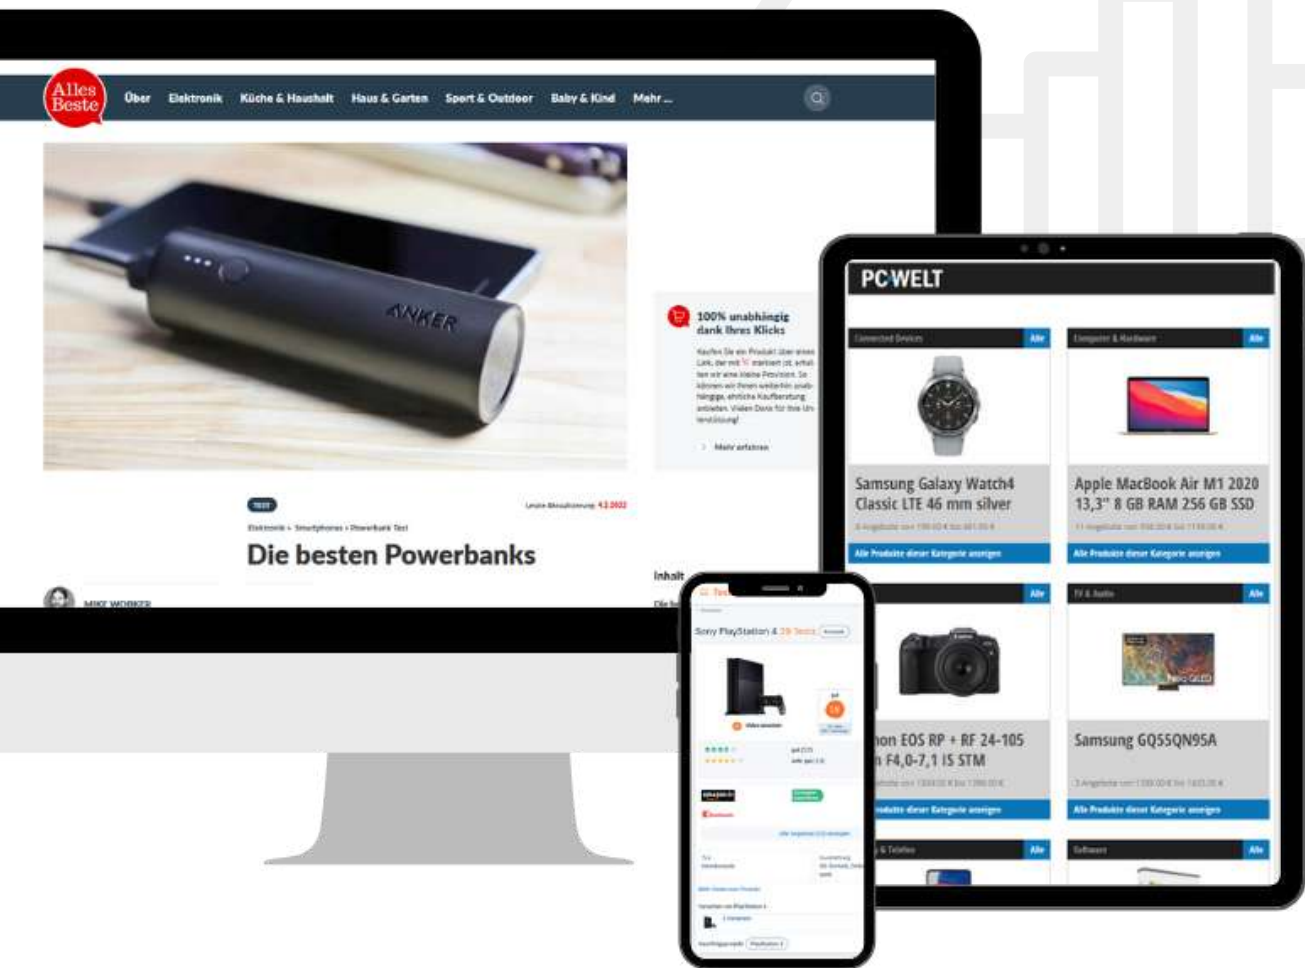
Alles Beste

Über Elektronik Küche & Haushalt Haus & Garten Sport & Outdoor Baby & Kind Mehr ...

ANKER

100% unabhängig dank Ihres Klicks

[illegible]

Mehr erfahren

TEST

Elektronik › Smartphones › Powerbank Test

Die besten Powerbanks

Inhalt

PCWELT

Connected Devices Alle

Computer & Hardware Alle

Samsung Galaxy Watch4 Classic LTE 46 mm silver

Alle Produkte dieser Kategorie anzeigen

Apple MacBook Air M1 2020 13,3" 8 GB RAM 256 GB SSD

Alle Produkte dieser Kategorie anzeigen

Alle

TV & Audio Alle

non EOS RP + RF 24-105 n F4,0-7,1 IS STM

dukte dieser Kategorie anzeigen

Samsung GQ55QN95A

Alle Produkte dieser Kategorie anzeigen

& Telefon Alle

Software Alle

Sony PlayStation 4

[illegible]